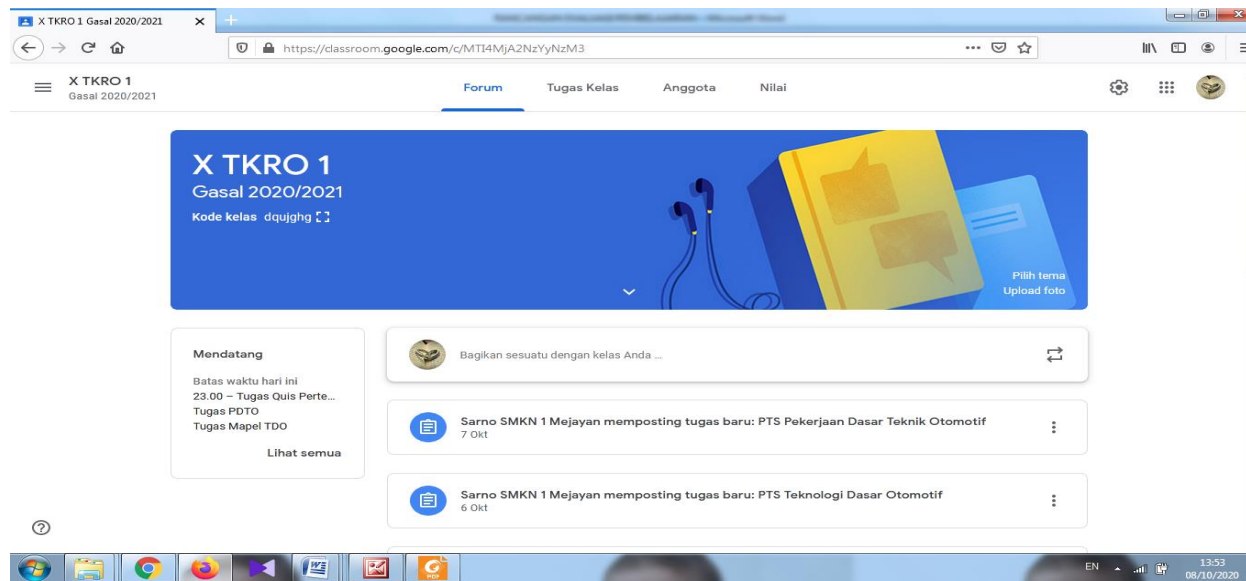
X TKRO 1 Gasal 2020/2021

https://classroom.google.com/c/MTI4MjA2NzYyNzM3

X TKRO 1
Gasal 2020/2021

Forum Tugas Kelas Anggota Nilai

X TKRO 1
Gasal 2020/2021
Kode kelas dqujghg

Pilih tema
Upload foto

Mendatang

Batas waktu hari ini
23.00 – Tugas Quis Perte...
Tugas PDTO
Tugas Mapel TDO

Lihat semua

Bagikan sesuatu dengan kelas Anda ...

Sarno SMKN 1 Mejayan memposting tugas baru: PTS Pekerjaan Dasar Teknik Otomotif
7 Okt

Sarno SMKN 1 Mejayan memposting tugas baru: PTS Teknologi Dasar Otomotif
6 Okt

EN
13:53
08/10/2020